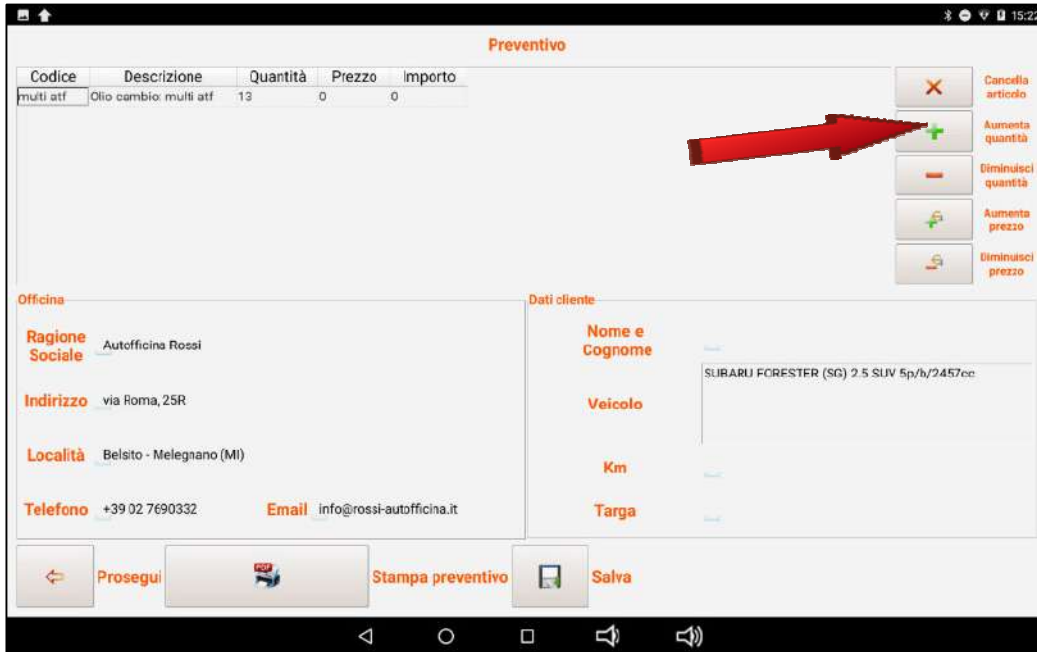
15:22

Preventivo

| Codice | Descrizione | Quantità | Prezzo | Importo |
|---|---|---|---|---|
| multi atf | Olio cambio: multi atf | 13 | 0 | 0 |

Cancella articolo
Aumenta quantità
Diminuisci quantità
Aumenta prezzo
Diminuisci prezzo

Officina

Ragione Sociale Autofficina Rossi

Indirizzo via Roma, 25R

Località Belsito - Melegnano (MI)

Telefono +39 02 7690332 Email info@rossi-autofficina.it

Dati cliente

Nome e Cognome

Veicolo SUBARU FORESTER (SG) 2.5 SUV 5p/b/2457cc

Km

Targa

Prosegui

PDF

Stampa preventivo

Salva